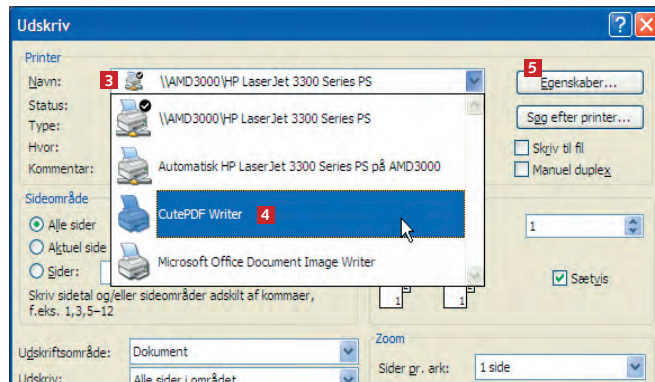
Udskriv

Printer

Navn: 3 \\AMD3000\HP LaserJet 3300 Series PS

5 Egenskaber...

Status:

Type:

Hvor:

Kommentar:

\\AMD3000\HP LaserJet 3300 Series PS

Automatisk HP LaserJet 3300 Series PS på AMD3000

CutePDF Writer 4

Microsoft Office Document Image Writer

Søg efter printer...

Skriv til fil

Manuel duplex

Sideområde

Alle sider

Aktuel side

Sider:

Skriv sidetal og/eller sideområder adskilt af kommaer, f.eks. 1,3,5–12

1

Sætvis

Udskriftsområde: Dokument

Udskriv: Alle sider i området

Zoom

Sider pr. ark: 1 side